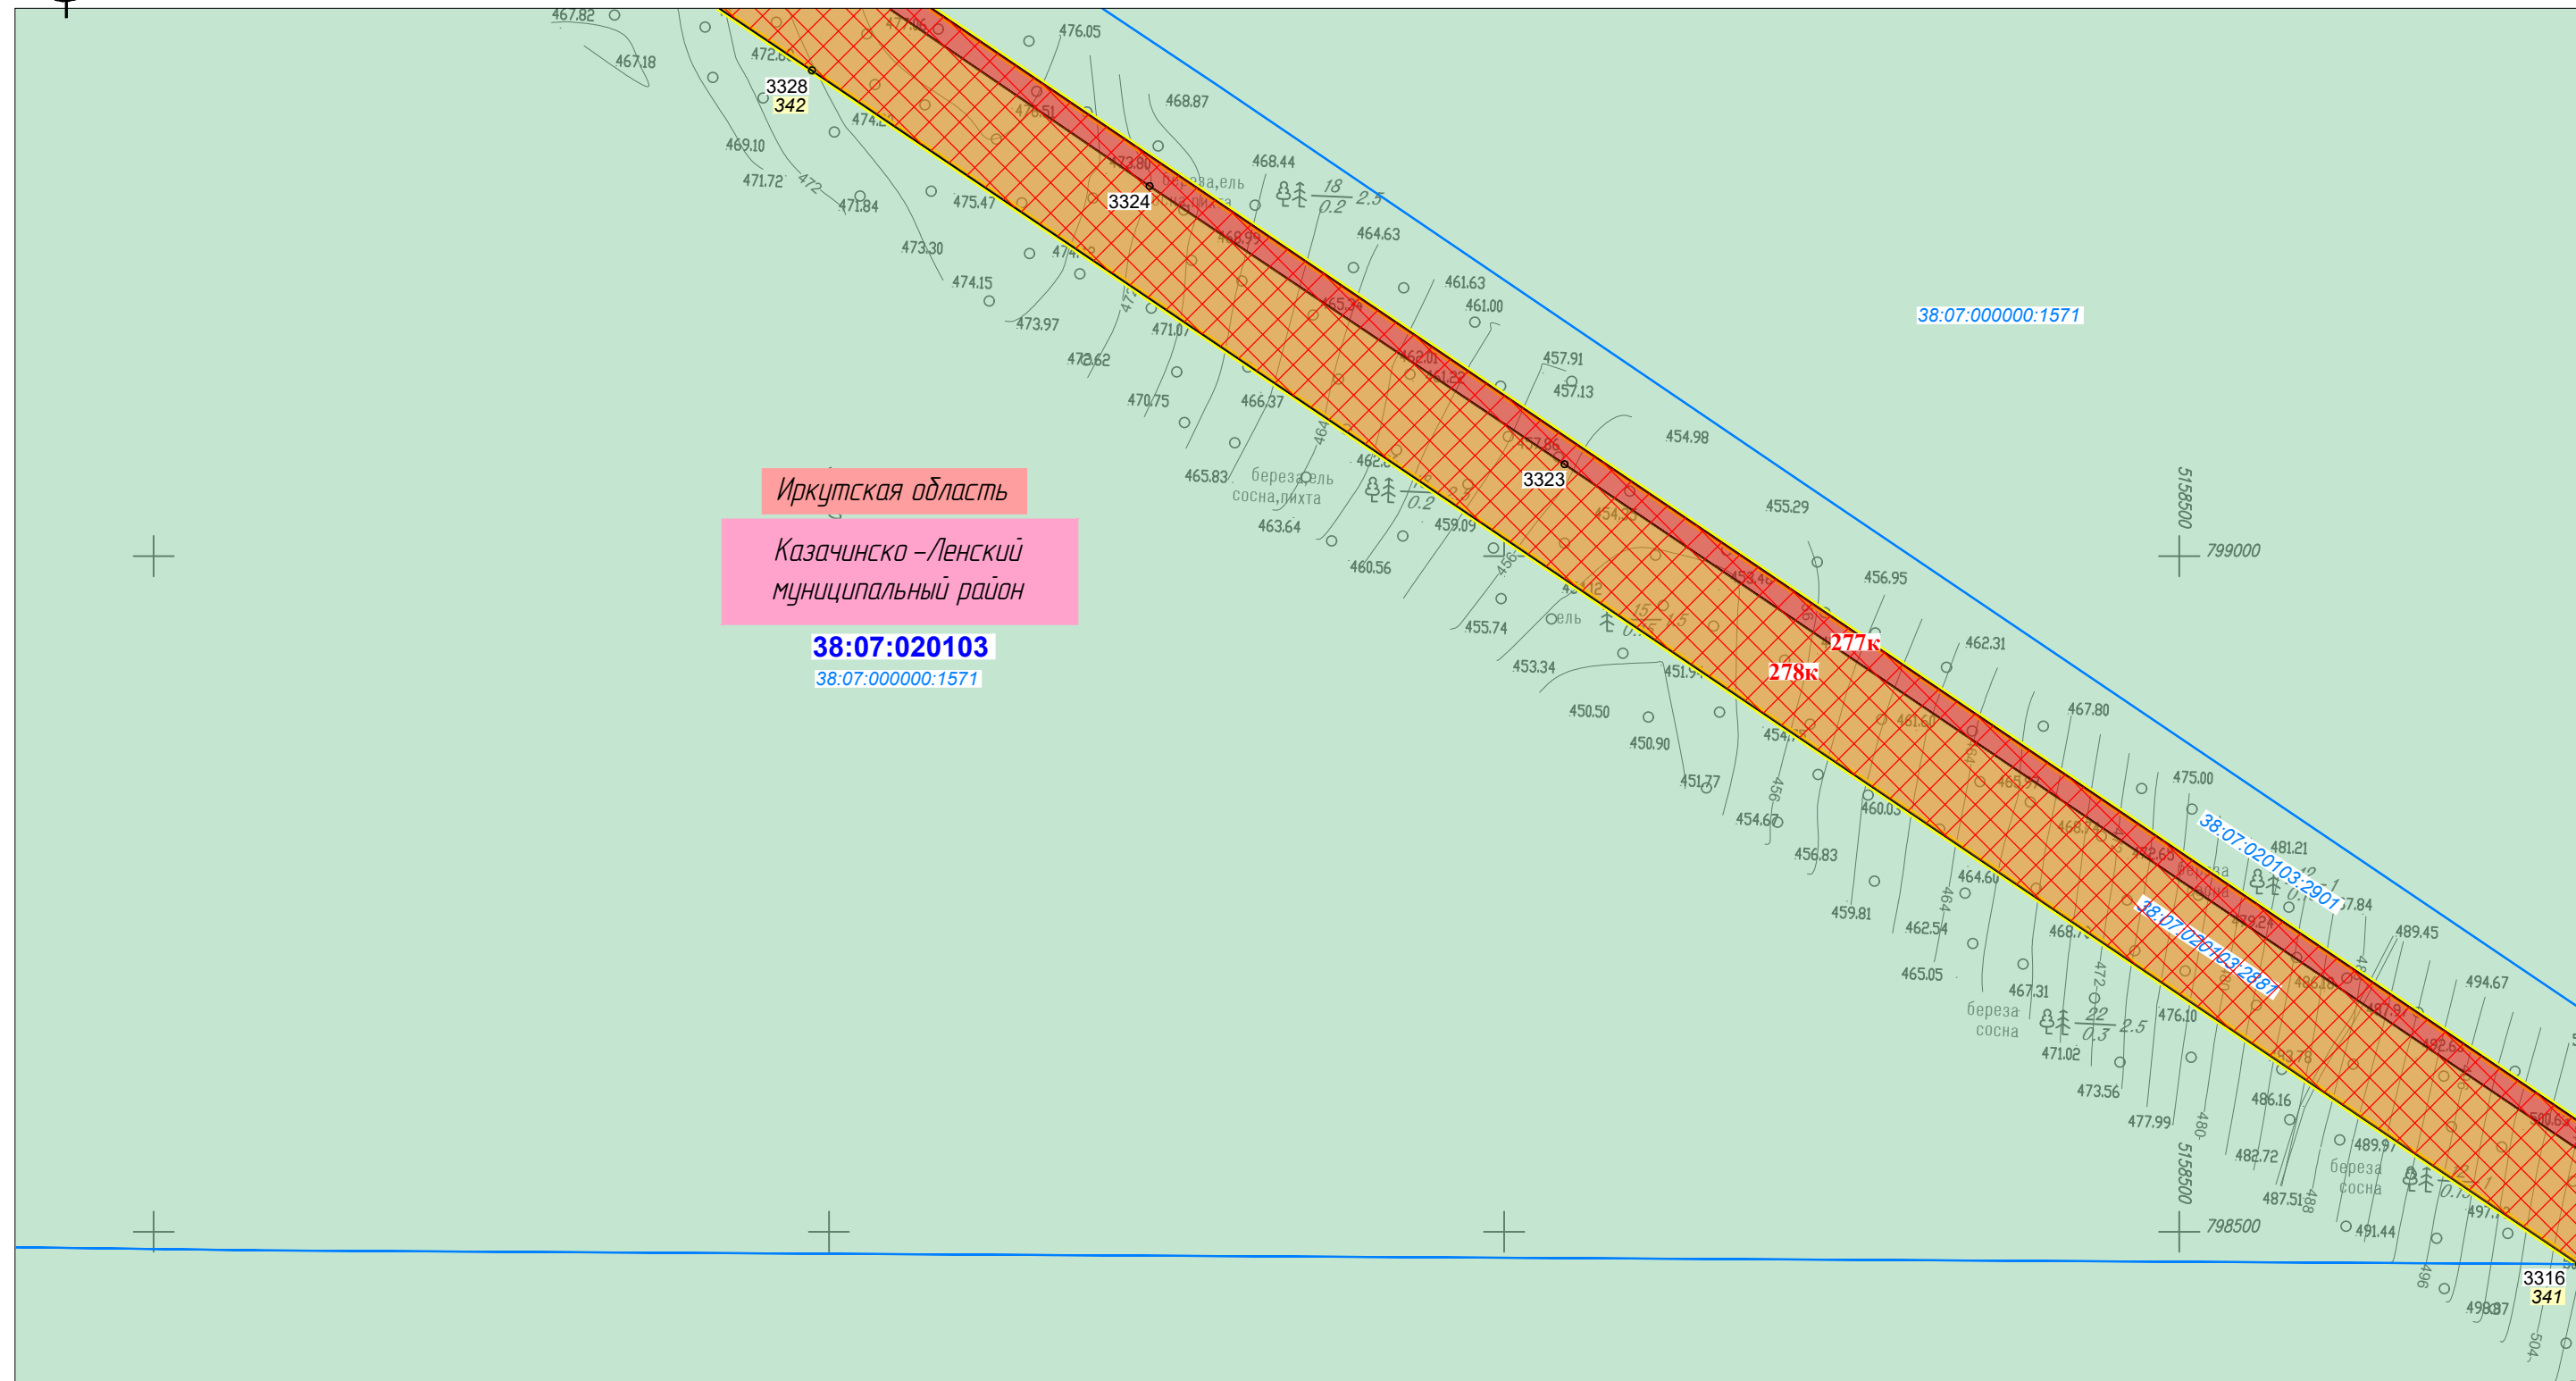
Иркутская область

Казачинско –Ленский муниципальный район

38:07:020103

38:07:000000:1571

38:07:000000:1571

38:07:020103:2901

38:07:020103:2881

3328
342

3324

3323

3316
341

277к

278к

5158500
799000

5158500
798500

467.82
467.18
472.6
476.05
468.87
474.2
469.10
471.72
472
471.84
468.44
475.47
473.30
464.63
474.15
461.63
461.00
473.97
471.07
472.62
457.91
457.13
470.75
466.37
454.98
465.83
береза,ель
сосна,пихта
463.64
459.09
455.29
460.56
456.95
455.74
ель
453.34
462.31
450.50
450.90
451.77
467.80
454.67
475.00
456.83
481.21
459.81
462.54
464.60
489.45
465.05
467.31
береза
сосна
471.02
473.56
476.10
494.67
477.99
486.16
482.72
489.97
береза
сосна
487.51
491.44
498.37
18
0.2
2.5
22
0.3
2.5
береза,ель